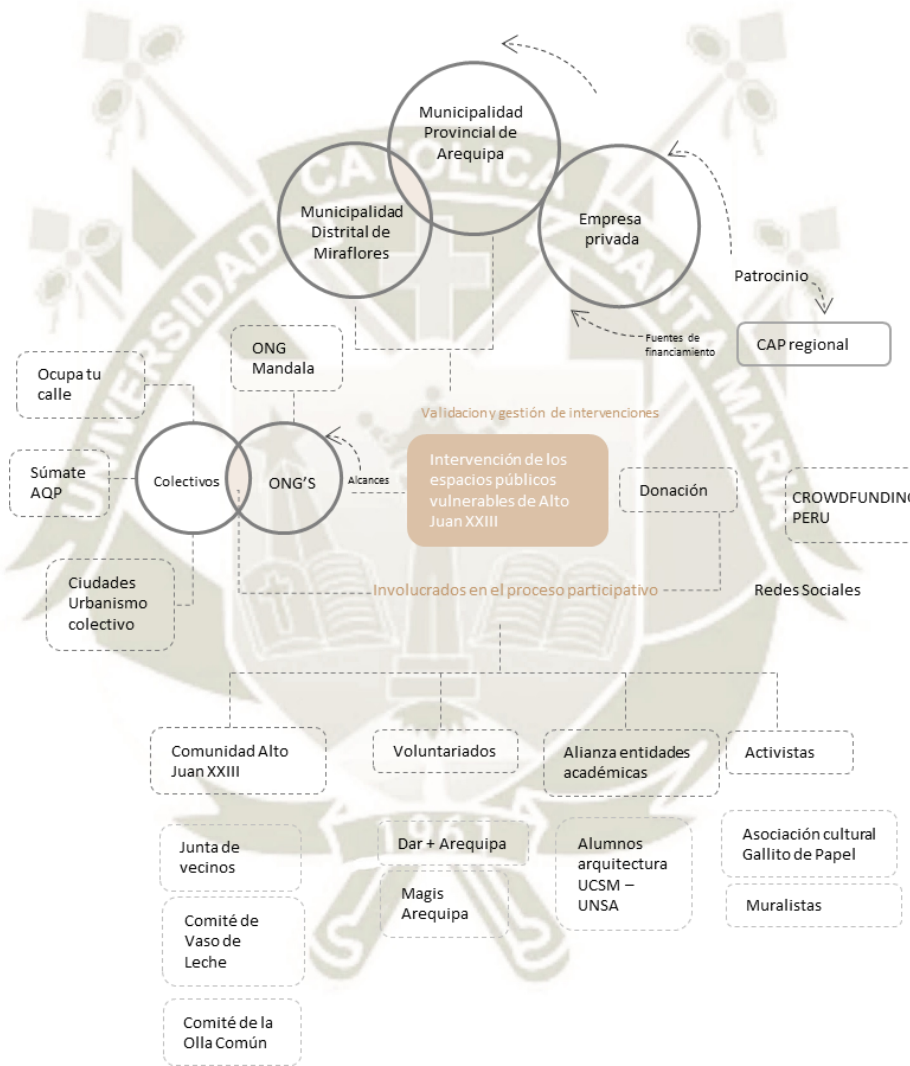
Municipalidad Provincial de Arequipa

Municipalidad Distrital de Miraflores

Empresa privada

Patrocinio

CAP regional

Fuentes de financiamiento

ONG Mandala

Ocupa tu calle

Validacion y gestión de intervenciones

Súmate AQP

Colectivos

ONG'S

Alcances

Intervención de los espacios públicos vulnerables de Alto Juan XXIII

Donación

CROWDFUNDING PERU

Ciudades Urbanismo colectivo

Involucrados en el proceso participativo

Redes Sociales

Comunidad Alto Juan XXIII

Voluntariados

Alianza entidades académicas

Activistas

Junta de vecinos

Dar + Arequipa

Alumnos arquitectura UCSM – UNSA

Asociación cultural Gallito de Papel

Magis Arequipa

Muralistas

Comité de Vaso de Leche

Comité de la Olla Común